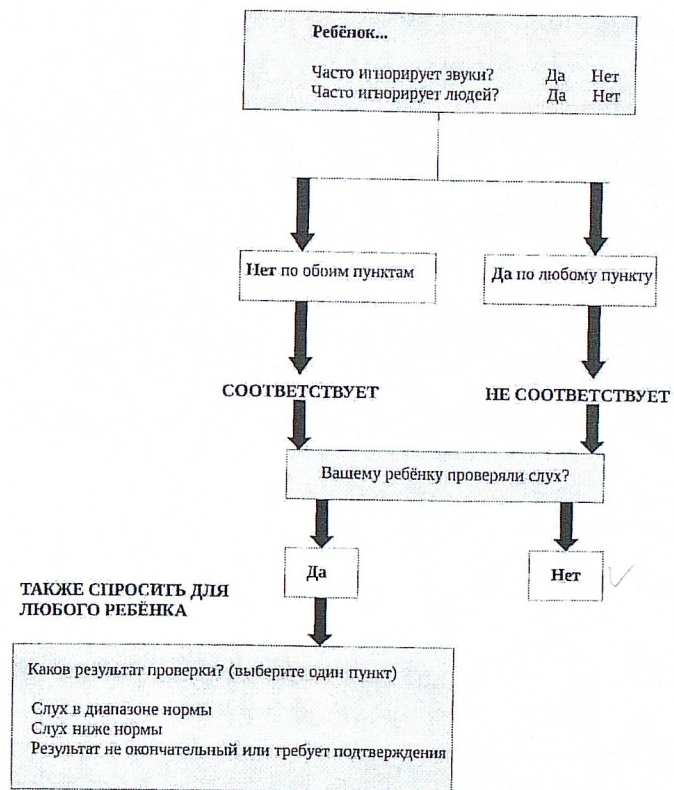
**Ребёнок...**

Часто игнорирует звуки? Да Нет
Часто игнорирует людей? Да Нет

**Нет** по обоим пунктам

**Да** по любому пункту

**СООТВЕТСТВУЕТ**

**НЕ СООТВЕТСТВУЕТ**

Вашему ребёнку проверяли слух?

**Да**

**Нет**

**ТАКЖЕ СПРОСИТЬ ДЛЯ ЛЮБОГО РЕБЁНКА**

Каков результат проверки? (выберите один пункт)

Слух в диапазоне нормы
Слух ниже нормы
Результат не окончательный или требует подтверждения